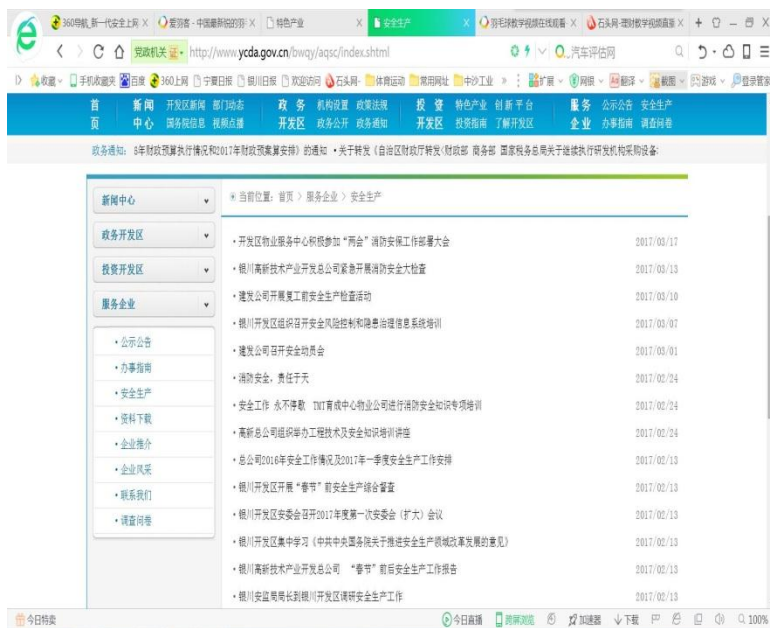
360导航_新一代安全上网 × 爱游客 - 中国最新的游 × 特色产业 × 安全生产 × 羽毛球教学视频在线观看 × 石头网-理财教学视频直播 × + – □ ×

< > C 党政机关 http://www.ycda.gov.cn/bwqy/aqsc/index.shtml 汽车评估网

收藏 手机收藏夹 百度 360上网 宁夏日报 银川日报 欢迎访问 石头网 体育运动 常用网址 中沙工业 扩展 网银 翻译 截图 游戏 登录管家

首页 | 新闻中心 | 开发区新闻 部门动态 国务院信息 视频点播 | 政务开发区 | 机构设置 政策法规 政务公开 政务通知 | 投资开发区 | 特色产业 创新平台 投资指南 了解开发区 | 服务企业 | 公示公告 安全生产 办事指南 调查问卷

政务通知: 8年财政预算执行情况和2017年财政预算安排》的通知 •关于转发《自治区财政厅转发〈财政部 商务部 国家税务总局关于继续执行研发机构采购设备

新闻中心
政务开发区
投资开发区
服务企业

• 公示公告
• 办事指南
• 安全生产
• 资料下载
• 企业推介
• 企业风采
• 联系我们
• 调查问卷

当前位置: 首页 > 服务企业 > 安全生产

• 开发区物业服务中心积极参加"两会"消防安保工作部署大会 2017/03/17
• 银川高新技术产业开发总公司紧急开展消防安全大检查 2017/03/13
• 建发公司开展复工前安全生产检查活动 2017/03/10
• 银川开发区组织召开安全风险控制和隐患治理信息系统培训 2017/03/07
• 建发公司召开安全动员会 2017/03/01
• 消防安全,责任于天 2017/02/24
• 安全工作 永不停歇 TMT育成中心物业公司进行消防安全知识专项培训 2017/02/24
• 高新总公司组织举办工程技术及安全知识培训讲座 2017/02/24
• 总公司2016年安全工作情况及2017年一季度安全生产工作安排 2017/02/13
• 银川开发区开展"春节"前安全生产综合督查 2017/02/13
• 银川开发区安委会召开2017年度第一次安委会(扩大)会议 2017/02/13
• 银川开发区集中学习《中共中央国务院关于推进安全生产领域改革发展的意见》 2017/02/13
• 银川高新技术产业开发总公司 "春节"前后安全生产工作报告 2017/02/13
• 银川安监局局长到银川开发区调研安全生产工作 2017/02/13

今日特卖 今日直播 跨屏浏览 加速器 下载 100%